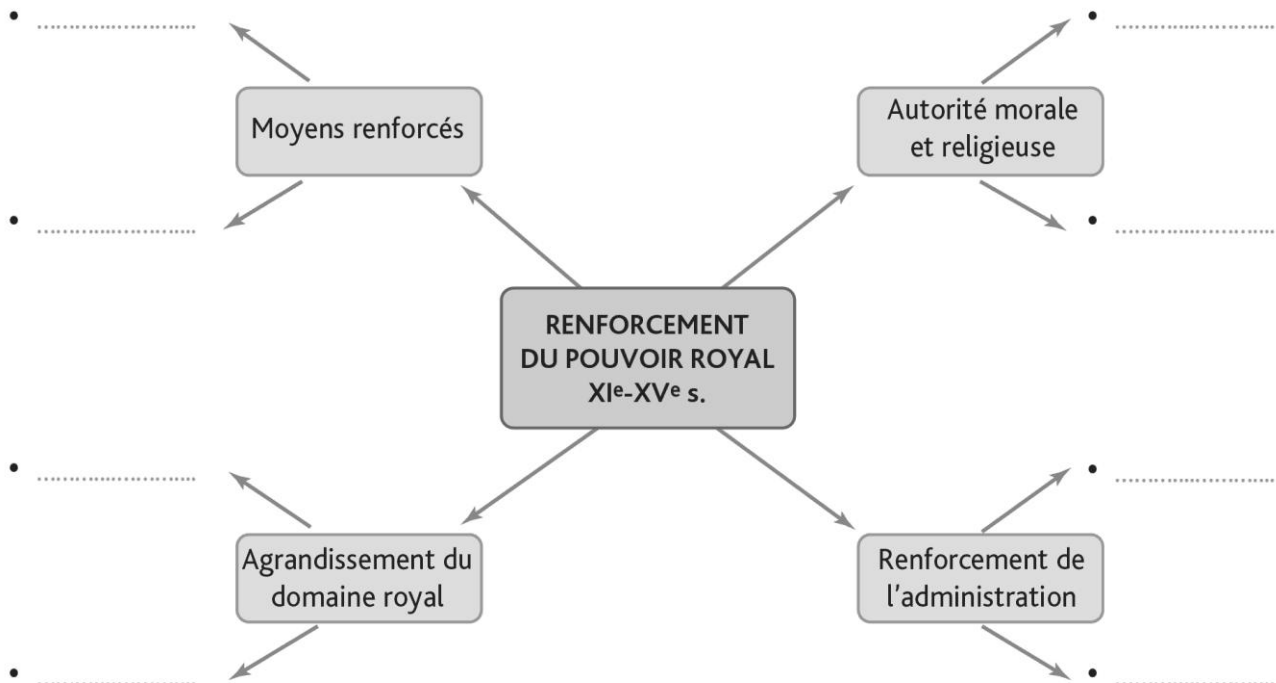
• ....................

Moyens renforcés

• ....................

• ....................

Autorité morale et religieuse

• ....................

RENFORCEMENT DU POUVOIR ROYAL XI$^{e}$-XV$^{e}$ s.

• ....................

Agrandissement du domaine royal

• ....................

• ....................

Renforcement de l'administration

• ....................